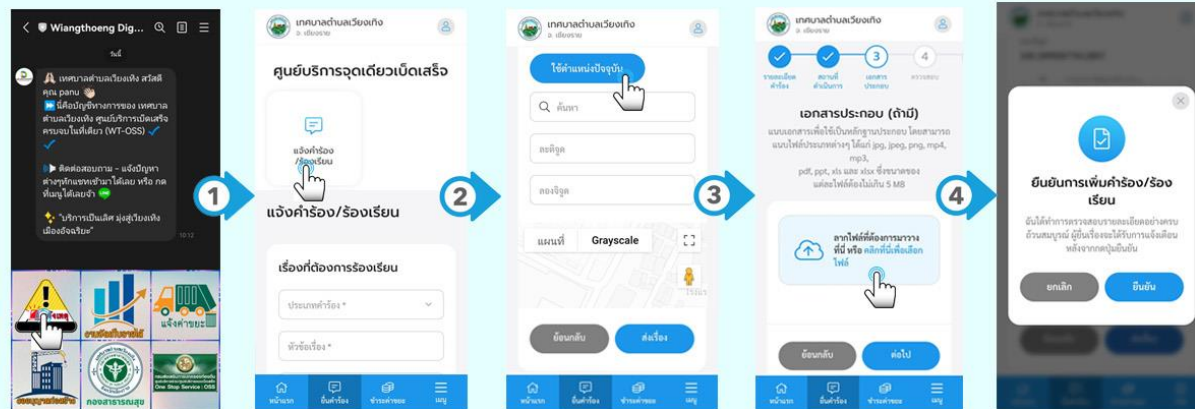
Wiangthoeng Dig...

วันนี้

เทศบาลตำบลเวียงเทิง สวัสดีคุณ panu
นี่คือบัญชีทางการของ เทศบาลตำบลเวียงเทิง ศูนย์บริการเบ็ดเสร็จครบจบในที่เดียว (WT-OSS)

ติดต่อสอบถาม – แจ้งปัญหาต่างๆทักแชทเข้ามาได้เลย หรือ กดที่เมนูได้เลยจ้า

"บริการเป็นเลิศ มุ่งสู่เวียงเทิงเมืองอัจฉริยะ"

10:12

งานยืนคำร้อง
แจ้งค่าขยะ
กองสาธารณสุข
One Stop Service : OSS

1

เทศบาลตำบลเวียงเทิง
อ. เชียงราย

ศูนย์บริการจุดเดียวเบ็ดเสร็จ

แจ้งคำร้อง/ร้องเรียน

แจ้งคำร้อง/ร้องเรียน

เรื่องที่ต้องการร้องเรียน

ประเภทคำร้อง *

หัวข้อเรื่อง *

หน้าแรก ยื่นคำร้อง ข่าวสารต่างๆ เมนู

2

เทศบาลตำบลเวียงเทิง
อ. เชียงราย

ใช้ตำแหน่งปัจจุบัน

ค้นหา

ละติจูด

ลองจิจูด

แผนที่ Grayscale

ย้อนกลับ ส่งเรื่อง

หน้าแรก ยื่นคำร้อง ข่าวสารต่างๆ เมนู

3

เทศบาลตำบลเวียงเทิง
อ. เชียงราย

3 4

รายละเอียดคำร้อง สถานที่ดำเนินการ เอกสารประกอบ ตรวจสอบ

เอกสารประกอบ (ถ้ามี)

แนบเอกสารเพื่อใช้เป็นหลักฐานประกอบ โดยสามารถแนบไฟล์ประเภทต่างๆ ได้แก่ jpg, jpeg, png, mp4, mp3, pdf, ppt, xls และ xlsx ซึ่งขนาดของแต่ละไฟล์ต้องไม่เกิน 5 MB

ลากไฟล์ที่ต้องการมาวางที่นี่ หรือ คลิกที่นี่เพื่อเลือกไฟล์

ย้อนกลับ ต่อไป

หน้าแรก ยื่นคำร้อง ข่าวสารต่างๆ เมนู

4

ยืนยันการเพิ่มคำร้อง/ร้องเรียน

ยืนยันว่าทำการตรวจสอบรายละเอียดอย่างครบถ้วนสมบูรณ์ ผู้ยื่นเรื่องจะได้รับการแจ้งเตือนหลังจากกดปุ่มยืนยัน

ยกเลิก ยืนยัน